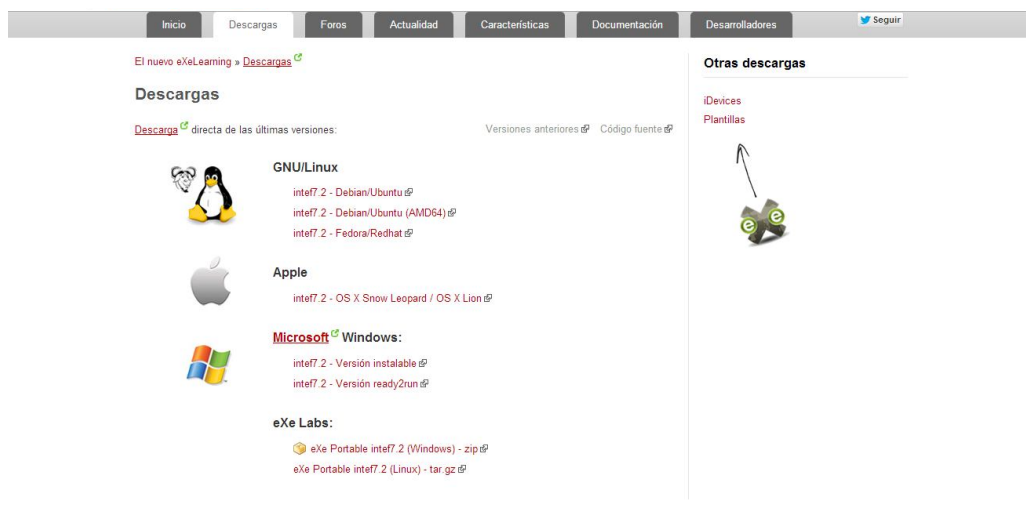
Inicio | Descargas | Foros | Actualidad | Características | Documentación | Desarrolladores

Seguir

El nuevo eXeLearning » Descargas

Descargas

Descarga directa de las últimas versiones:

Versiones anteriores   Código fuente

GNU/Linux

intef7.2 - Debian/Ubuntu
intef7.2 - Debian/Ubuntu (AMD64)
intef7.2 - Fedora/Redhat

Apple

intef7.2 - OS X Snow Leopard / OS X Lion

Microsoft Windows:

intef7.2 - Versión instalable
intef7.2 - Versión ready2run

eXe Labs:

eXe Portable intef7.2 (Windows) - zip
eXe Portable intef7.2 (Linux) - tar.gz

Otras descargas

iDevices
Plantillas